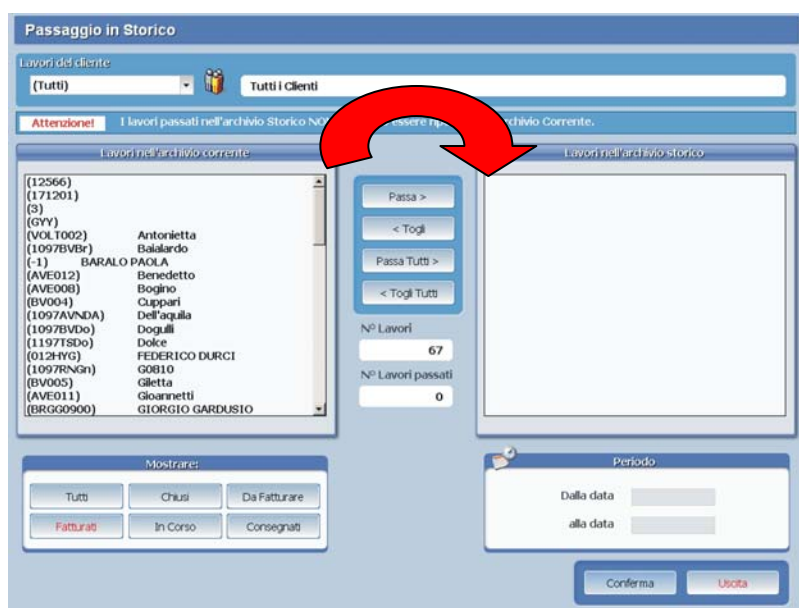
Passaggio in Storico

Lavori del cliente

(Tutti)

Tutti i Clienti

Attenzione!

I lavori passati nell'archivio Storico NO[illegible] essere rip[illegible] rchivio Corrente.

Lavori nell'archivio corrente

(12566)
(171201)
(3)
(GYY)
(VOLT002) Antonietta
(1097BVBr) Baialardo
(-1) BARALO PAOLA
(AVE012) Benedetto
(AVE008) Bogino
(BV004) Cuppari
(1097AVNDA) Dell'aquila
(1097BVDo) Dogulli
(1197TSDo) Dolce
(012HYG) FEDERICO DURCI
(1097RNGn) G0810
(BV005) Giletta
(AVE011) Gioannetti
(BRGG0900) GIORGIO GARDUSIO

Passa >

< Togli

Passa Tutti >

< Togli Tutti

N° Lavori

67

N° Lavori passati

0

Lavori nell'archivio storico

Mostrare:

Tutti

Chiusi

Da Fatturare

Fatturati

In Corso

Consegnati

Periodo

Dalla data

alla data

Conferma

Uscita